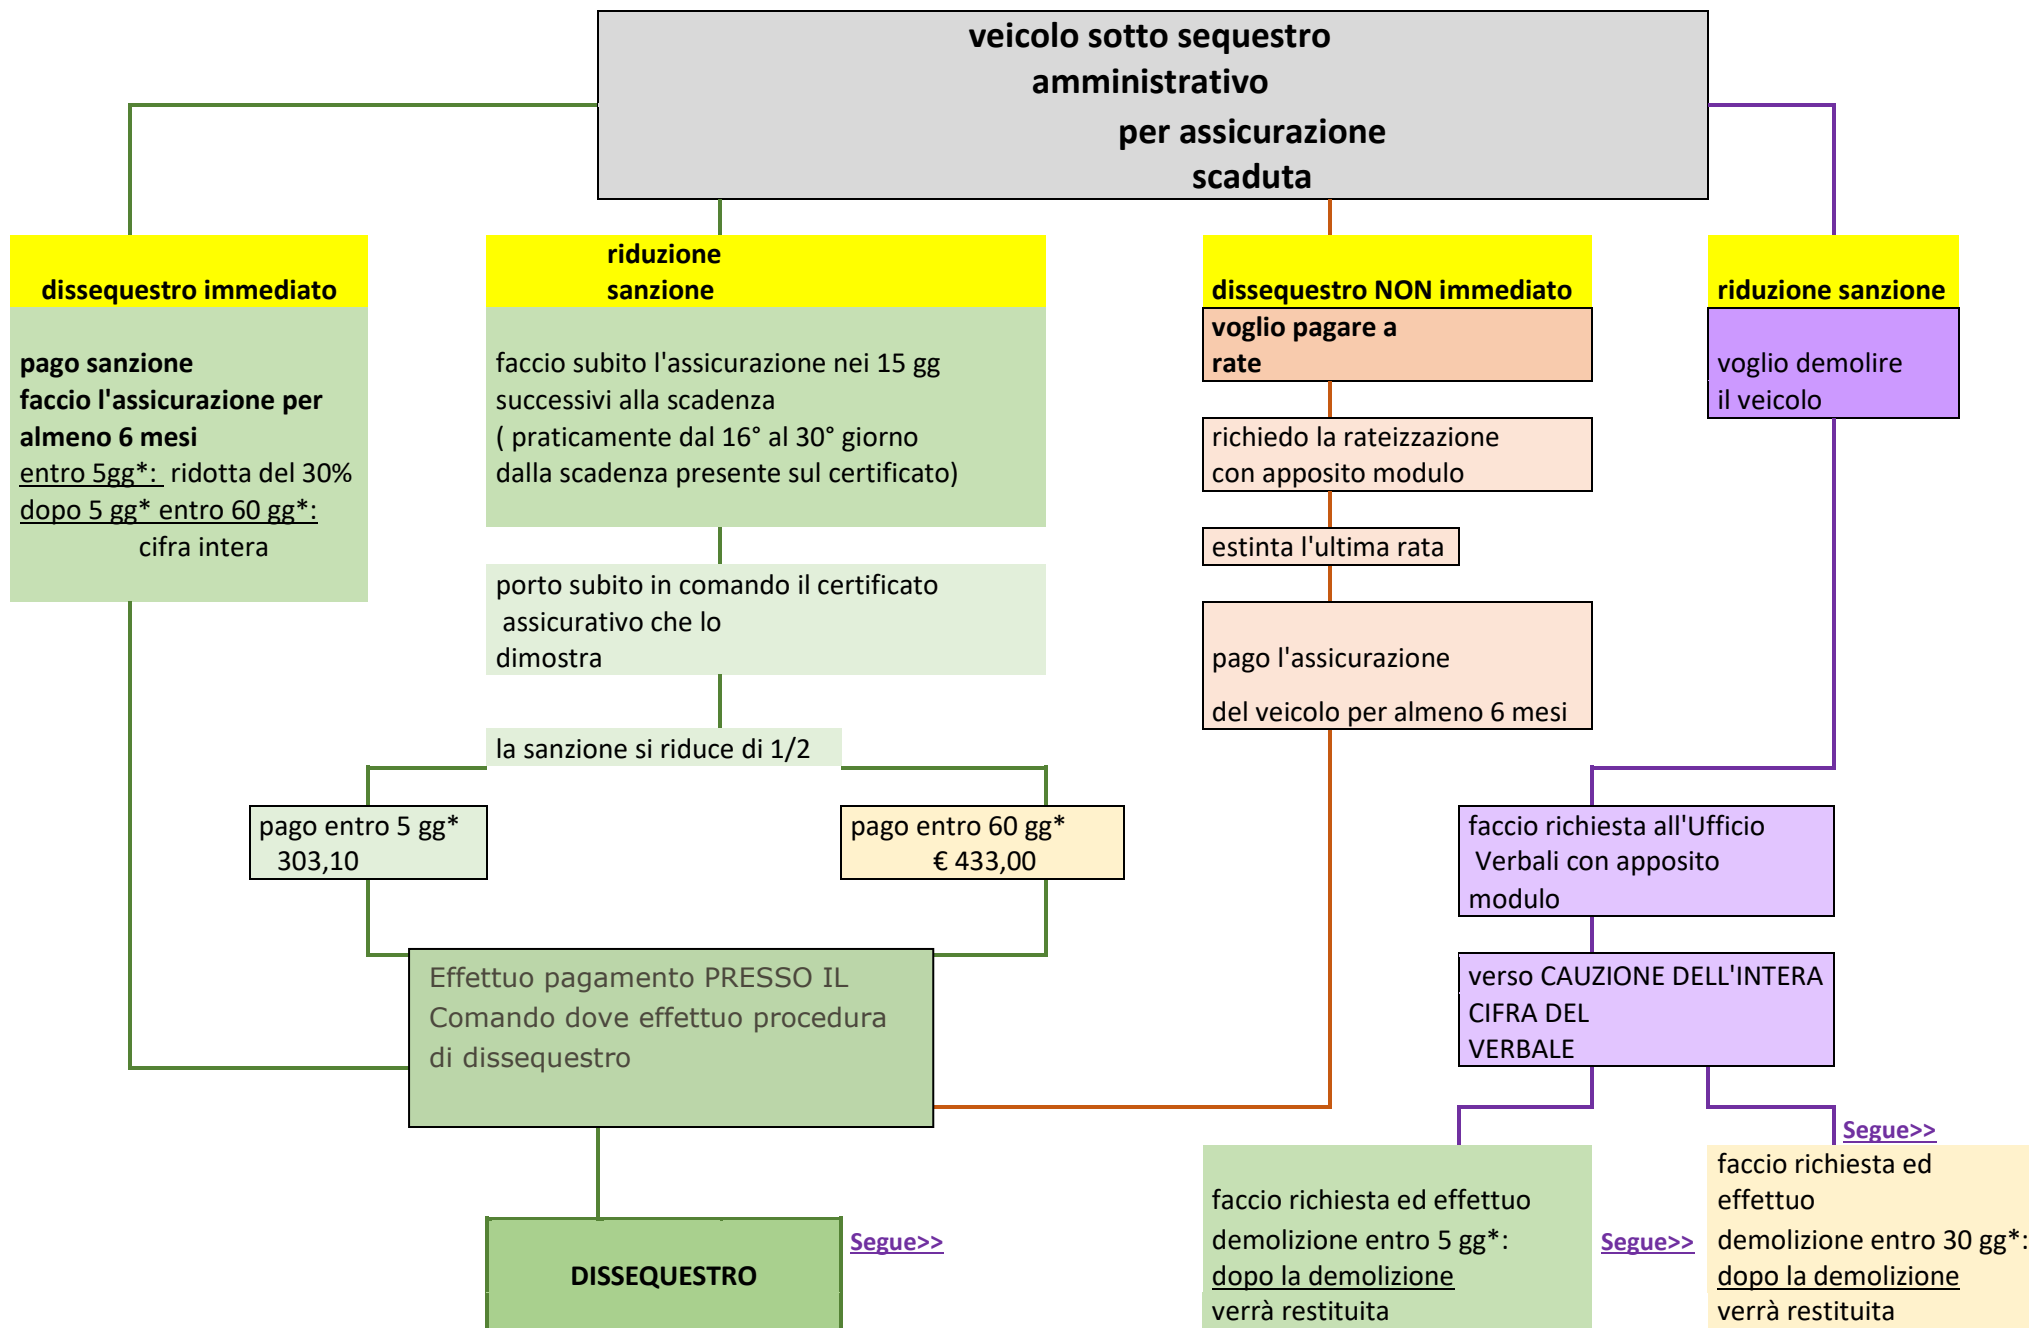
veicolo sotto sequestro amministrativo per assicurazione scaduta

dissequestro immediato

pago sanzione
faccio l'assicurazione per almeno 6 mesi
entro 5gg*: ridotta del 30%
dopo 5 gg* entro 60 gg*: cifra intera

riduzione sanzione

faccio subito l'assicurazione nei 15 gg successivi alla scadenza ( praticamente dal 16° al 30° giorno dalla scadenza presente sul certificato)

porto subito in comando il certificato assicurativo che lo dimostra

la sanzione si riduce di 1/2

pago entro 5 gg* 303,10

pago entro 60 gg* € 433,00

Effettuo pagamento PRESSO IL Comando dove effettuo procedura di dissequestro

DISSEQUESTRO

Segue>>

dissequestro NON immediato

voglio pagare a rate

richiedo la rateizzazione con apposito modulo

estinta l'ultima rata

pago l'assicurazione

del veicolo per almeno 6 mesi

riduzione sanzione

voglio demolire il veicolo

faccio richiesta all'Ufficio Verbali con apposito modulo

verso CAUZIONE DELL'INTERA CIFRA DEL VERBALE

faccio richiesta ed effettuo demolizione entro 5 gg*: dopo la demolizione verrà restituita

Segue>>

Segue>>

faccio richiesta ed effettuo demolizione entro 30 gg*: dopo la demolizione verrà restituita